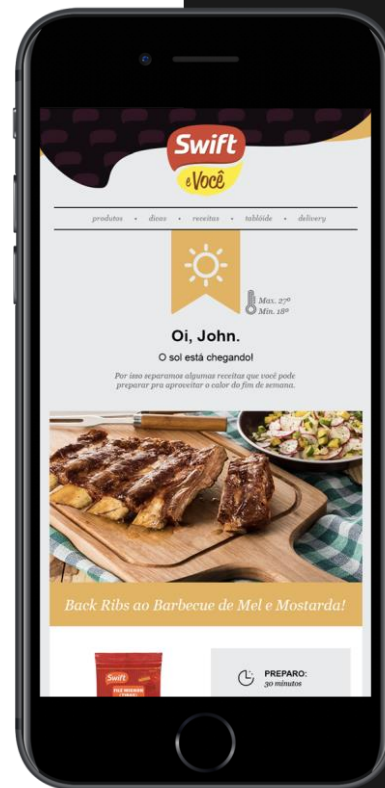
Swift
e Você

produtos • dicas • receitas • tablóide • delivery

Max. 27º
Min. 18º

Oi, John.

O sol está chegando!

Por isso separamos algumas receitas que você pode preparar pra aproveitar o calor do fim de semana.

Back Ribs ao Barbecue de Mel e Mostarda!

Swift

PREPARO:
30 minutos